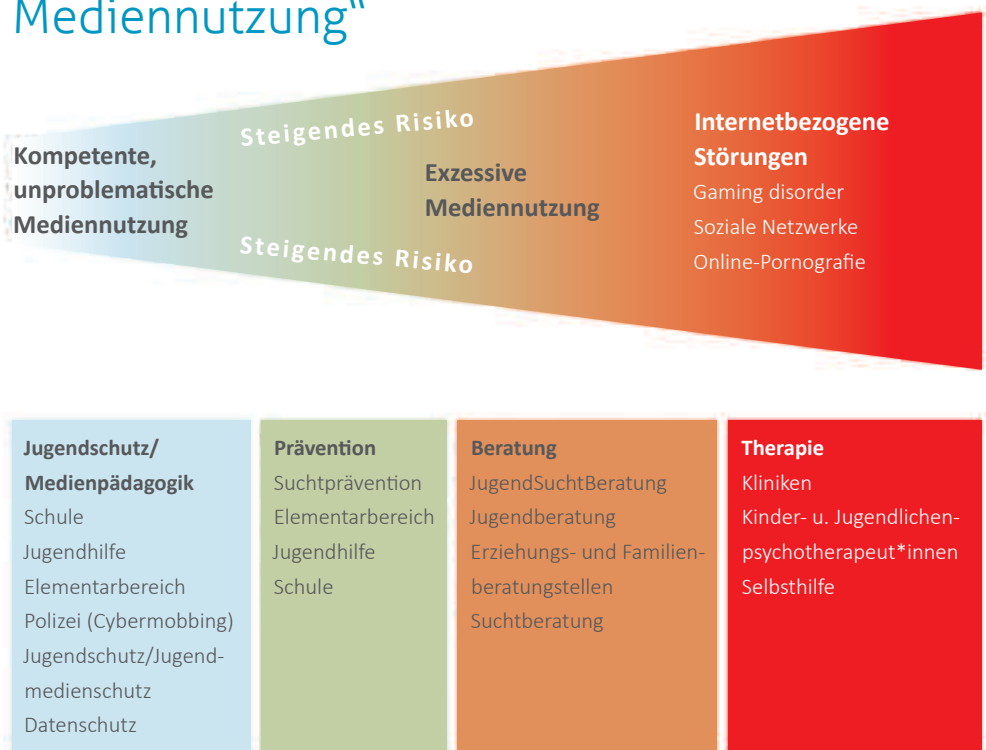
Mediennutzung“

Steigendes Risiko

Kompetente, unproblematische Mediennutzung

Exzessive Mediennutzung

Internetbezogene Störungen
Gaming disorder
Soziale Netzwerke
Online-Pornografie

Steigendes Risiko

Jugendschutz/ Medienpädagogik
Schule
Jugendhilfe
Elementarbereich
Polizei (Cybermobbing)
Jugendschutz/Jugendmedienschutz
Datenschutz

Prävention
Suchtprävention
Elementarbereich
Jugendhilfe
Schule

Beratung
JugendSuchtBeratung
Jugendberatung
Erziehungs- und Familienberatungstellen
Suchtberatung

Therapie
Kliniken
Kinder- u. Jugendlichenpsychotherapeut*innen
Selbsthilfe